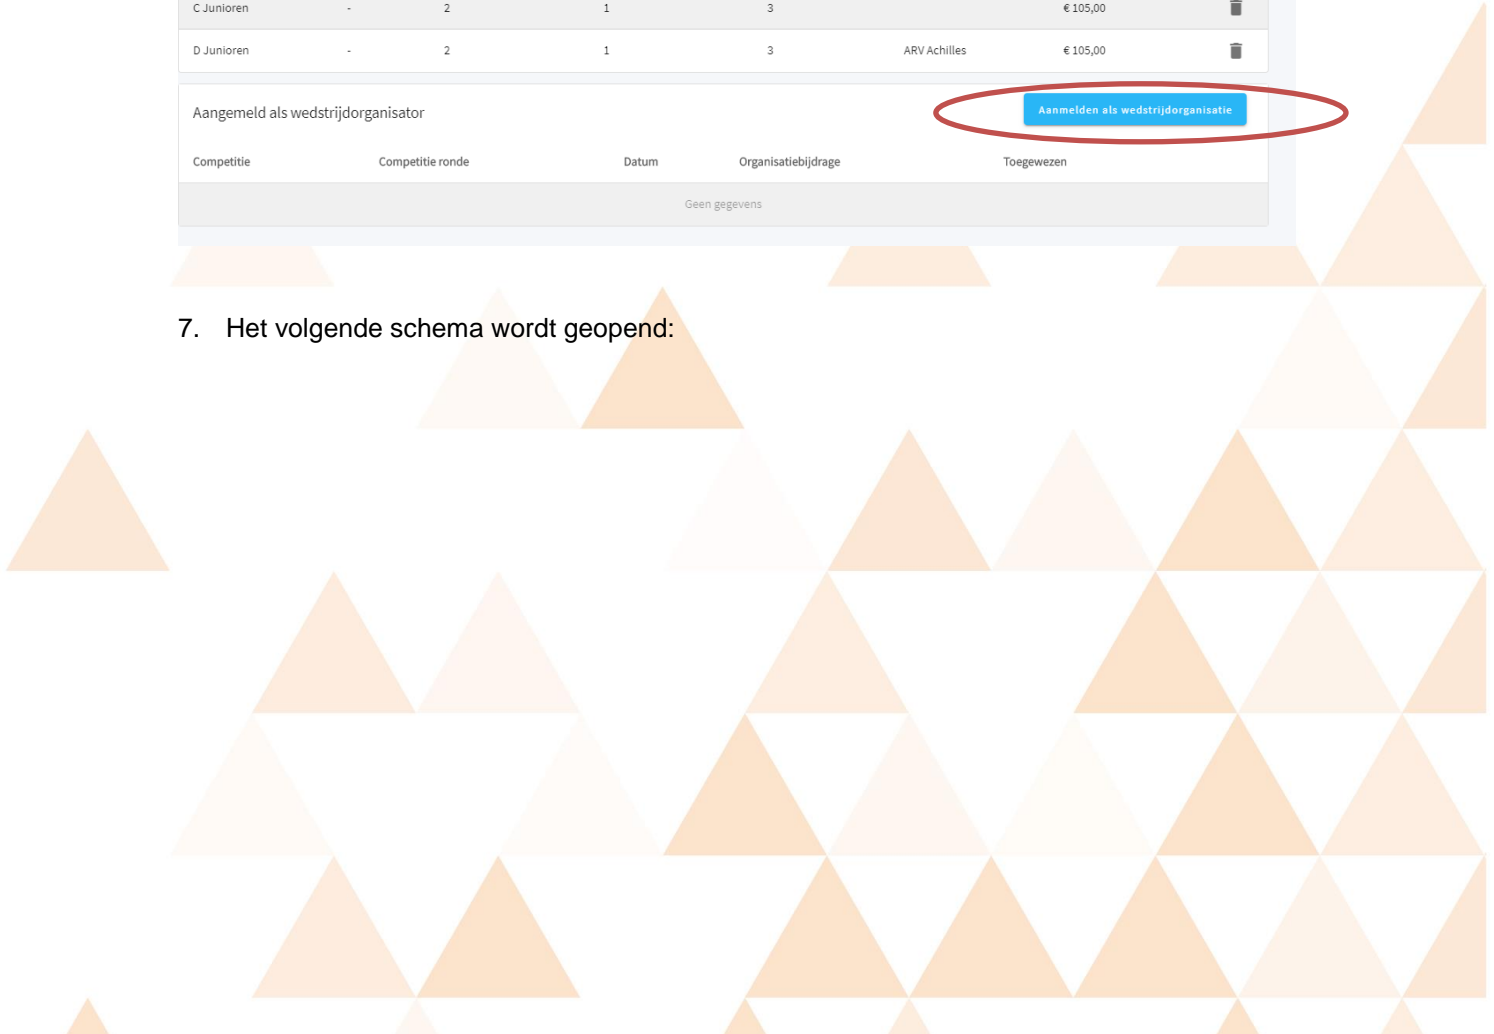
| C Junioren | - | 2 | 1 | 3 | | € 105,00 |
|---|---|---|---|---|---|---|
| D Junioren | - | 2 | 1 | 3 | ARV Achilles | € 105,00 |

Aangemeld als wedstrijdorganisator

Aanmelden als wedstrijdorganisatie

| Competitie | Competitie ronde | Datum | Organisatiebijdrage | Toegewezen |
|---|---|---|---|---|
| Geen gegevens | | | | |

7. Het volgende schema wordt geopend: